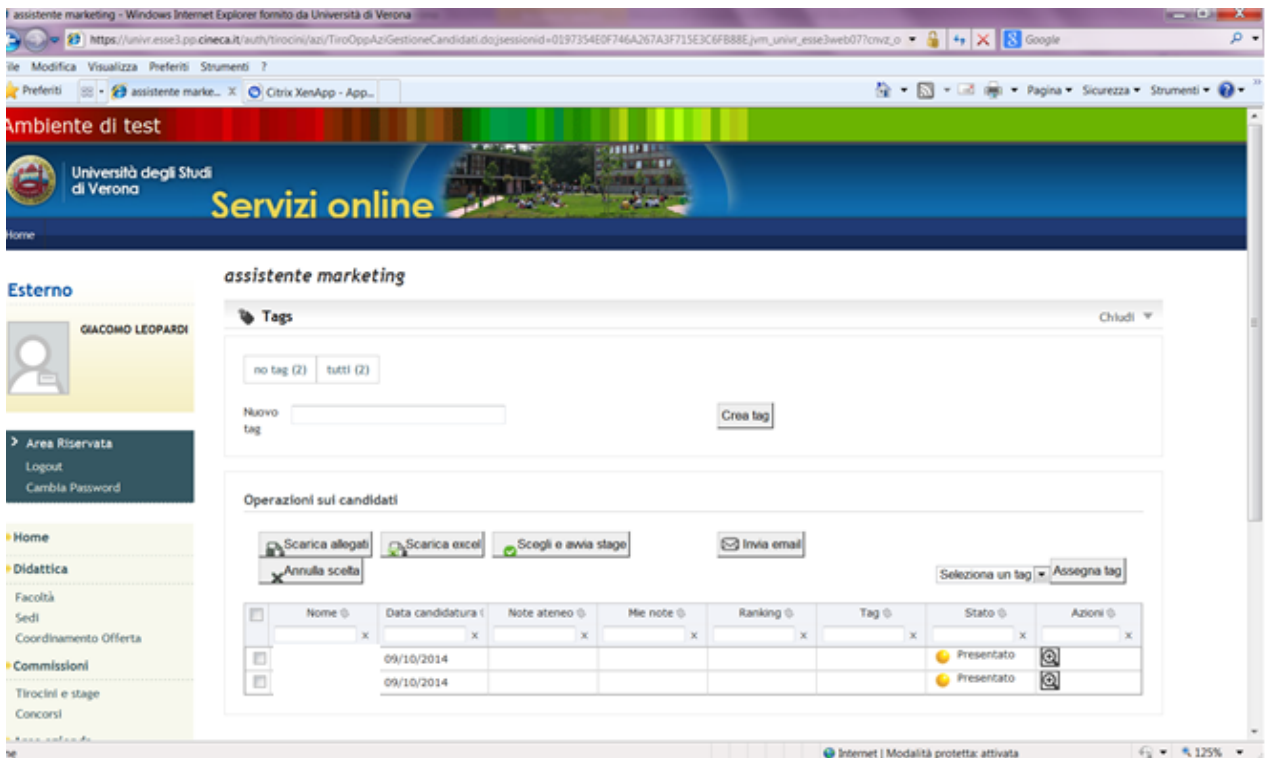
assistente marketing - Windows Internet Explorer fornito da Università di Verona

https://univr.esse3.pp.cineca.it/auth/tirocini/azi/TiroOppAziGestioneCandidati.do;jsessionid=0197354E0F746A267A3F715E3C6FB88E.jvm_univr_esse3web07?cnvz_o

Google

ile Modifica Visualizza Preferiti Strumenti ?

Preferiti

assistente marke...

Citrix XenApp - App...

Pagina ▾ Sicurezza ▾ Strumenti ▾

Ambiente di test

Università degli Studi di Verona

Servizi online

Home

Esterno

GIACOMO LEOPARDI

Area Riservata
Logout
Cambia Password

Home
Didattica
Facoltà
Sedi
Coordinamento Offerta
Commissioni
Tirocini e stage
Concorsi

assistente marketing

Tags

Chiudi

no tag (2) tutti (2)

Nuovo tag

Crea tag

Operazioni sui candidati

Scarica allegati Scarica excel Scegli e avvia stage Invia email
Annulla scelta

Seleziona un tag Assegna tag

| | Nome | Data candidatura | Note ateneo | Mie note | Ranking | Tag | Stato | Azioni |
|---|---|---|---|---|---|---|---|---|
| | | 09/10/2014 | | | | | Presentato | |
| | | 09/10/2014 | | | | | Presentato | |

Internet | Modalità protetta: attivata

125%